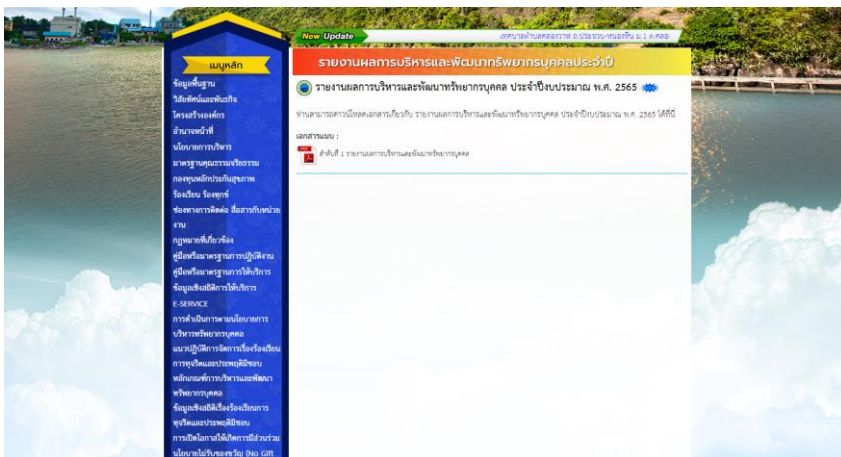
เมนูหลัก

ข้อมูลพื้นฐาน
วิสัยทัศน์และพันธกิจ
โครงสร้างองค์กร
อำนาจหน้าที่
นโยบายการบริหาร
มาตรฐานคุณธรรมจริยธรรม
กองทุนหลักประกันสุขภาพ
ร้องเรียน ร้องทุกข์
ช่องทางการติดต่อ สื่อสารกับหน่วยงาน
กฎหมายที่เกี่ยวข้อง
คู่มือหรือมาตรฐานการปฏิบัติงาน
คู่มือหรือมาตรฐานการให้บริการ
ข้อมูลเชิงสถิติการให้บริการ
E-SERVICE
การดำเนินการตามนโยบายการบริหารทรัพยากรบุคคล
แนวปฏิบัติการจัดการเรื่องร้องเรียนการทุจริตและประพฤติมิชอบ
หลักเกณฑ์การบริหารและพัฒนาทรัพยากรบุคคล
ข้อมูลเชิงสถิติเรื่องร้องเรียนการทุจริตและประพฤติมิชอบ
การเปิดโอกาสให้เกิดการมีส่วนร่วม
นโยบายไม่รับของขวัญ (No Gift

New Update

เทศบาลตำบลคลองวาฬ อ.เมืองประจวบฯ หนองหิน ม.1 ต.คลอง

รายงานผลการบริหารและพัฒนาทรัพยากรบุคคลประจำปี

รายงานผลการบริหารและพัฒนาทรัพยากรบุคคล ประจำปีงบประมาณ พ.ศ. 2565

ท่านสามารถดาวน์โหลดเอกสารเกี่ยวกับ รายงานผลการบริหารและพัฒนาทรัพยากรบุคคล ประจำปีงบประมาณ พ.ศ. 2565 ได้ที่นี่

เอกสารแนบ :

ลำดับที่ 1 รายงานผลการบริหารและพัฒนาทรัพยากรบุคคล